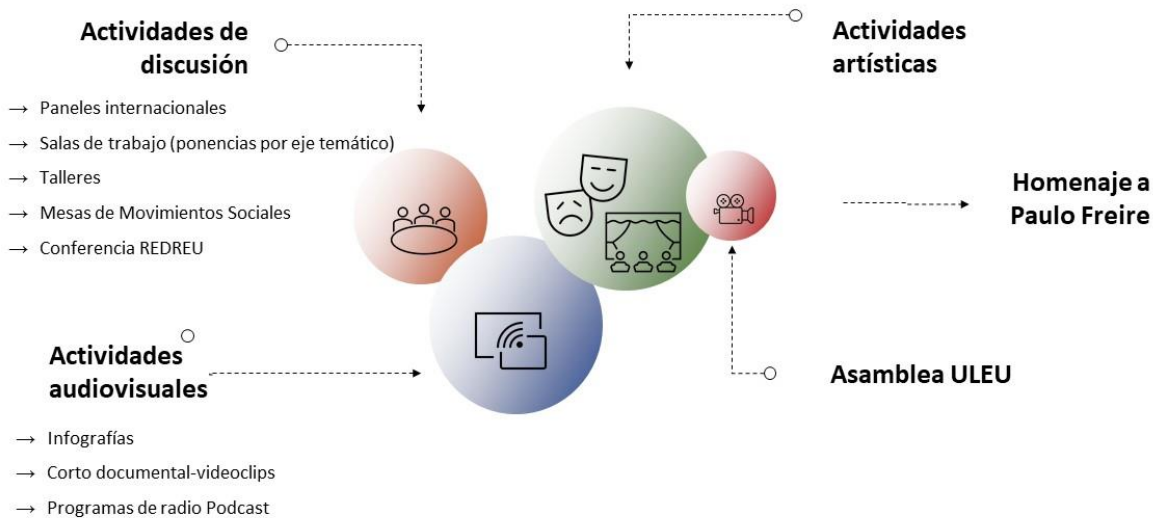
Actividades de discusión

→ Paneles internacionales
→ Salas de trabajo (ponencias por eje temático)
→ Talleres
→ Mesas de Movimientos Sociales
→ Conferencia REDREU

Actividades artísticas

Homenaje a Paulo Freire

Actividades audiovisuales

→ Infografías
→ Corto documental-videoclips
→ Programas de radio Podcast

Asamblea ULEU